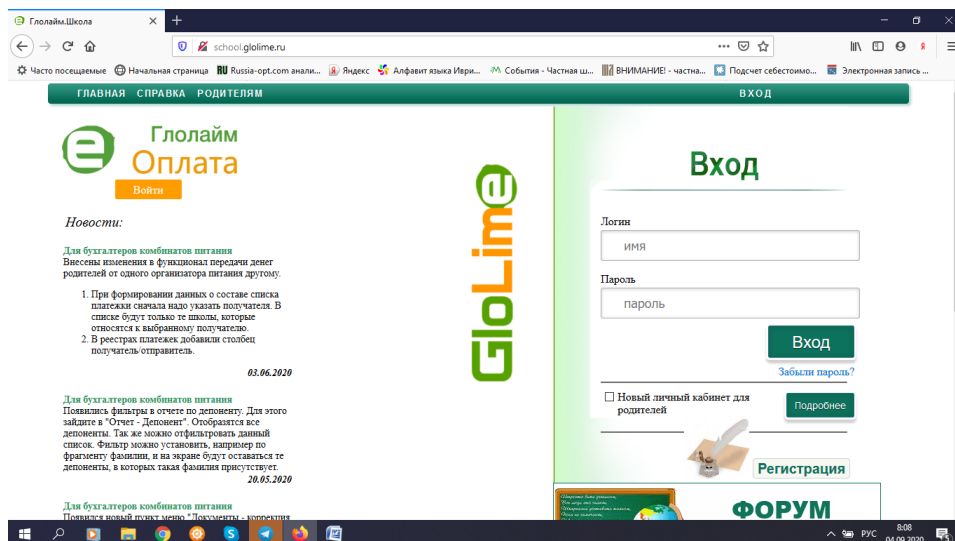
Глолайм.Школа ×
+
school.glolime.ru
Часто посещаемые Начальная страница Russia-opt.com анали... Яндекс Алфавит языка Иври... События - Частная ш... ВНИМАНИЕ! - частна... Подсчет себестоимо... Электронная запись ...

ГЛАВНАЯ СПРАВКА РОДИТЕЛЯМ ВХОД

Глолайм
Оплата
Войти

Новости:

Для бухгалтеров комбинатов питания
Внесены изменения в функционал передачи денег родителей от одного организатора питания другому.

1. При формировании данных о составе списка платежки сначала надо указать получателя. В списке будут только те школы, которые относятся к выбранному получателю.
2. В реестрах платежек добавили столбец получатель/отправитель.

03.06.2020

Для бухгалтеров комбинатов питания
Появились фильтры в отчете по депоненту. Для этого зайдите в "Отчет - Депонент". Отобразятся все депоненты. Так же можно отфильтровать данный список. Фильтр можно установить, например по фрагменту фамилии, и на экране будут оставаться те депоненты, в которых такая фамилия присутствует.

20.05.2020

Для бухгалтеров комбинатов питания
Появился новый пункт меню "Документы - корректив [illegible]

GloLime

Вход

Логин
имя

Пароль
пароль

Вход
Забыли пароль?

Новый личный кабинет для родителей
Подробнее

Регистрация

ФОРУМ

РУС 8:08 04.09.2020